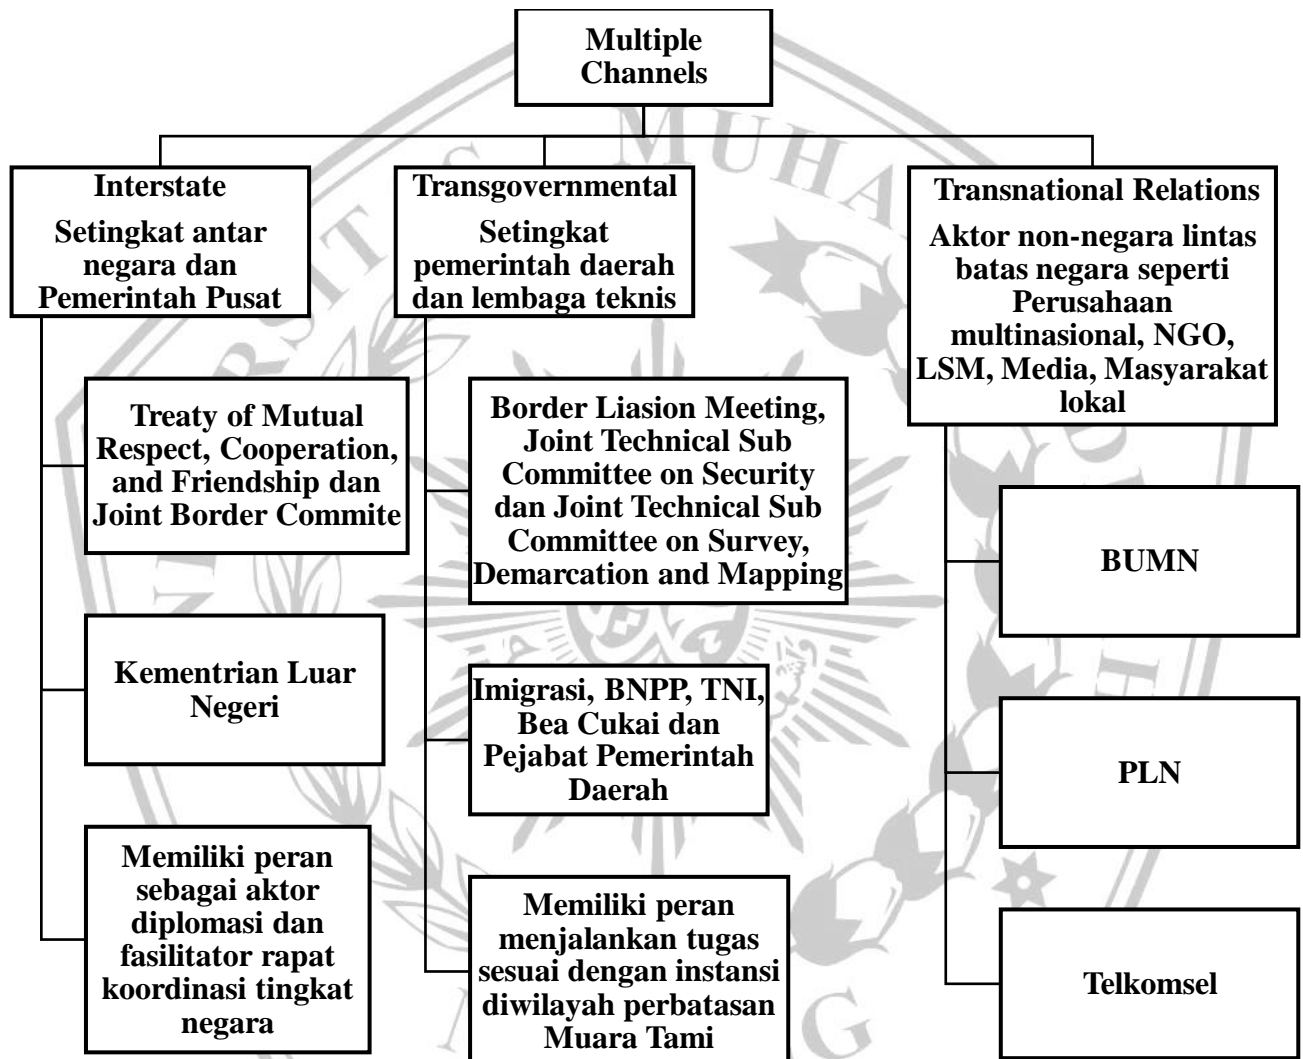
Multiple Channels

Interstate
Setingkat antar negara dan Pemerintah Pusat

Treaty of Mutual Respect, Cooperation, and Friendship dan Joint Border Commite

Kementrian Luar Negeri

Memiliki peran sebagai aktor diplomasi dan fasilitator rapat koordinasi tingkat negara

Transgovernmental
Setingkat pemerintah daerah dan lembaga teknis

Border Liasion Meeting, Joint Technical Sub Committee on Security dan Joint Technical Sub Committee on Survey, Demarcation and Mapping

Imigrasi, BNPP, TNI, Bea Cukai dan Pejabat Pemerintah Daerah

Memiliki peran menjalankan tugas sesuai dengan instansi diwilayah perbatasan Muara Tami

Transnational Relations
Aktor non-negara lintas batas negara seperti Perusahaan multinasional, NGO, LSM, Media, Masyarakat lokal

BUMN

PLN

Telkomsel